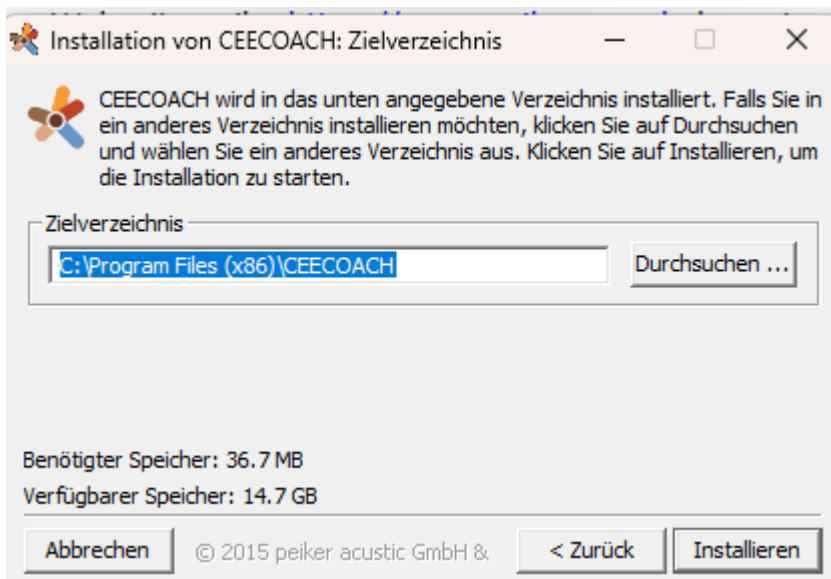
Installation von CEECOACH: Zielverzeichnis

CEECOACH wird in das unten angegebene Verzeichnis installiert. Falls Sie in ein anderes Verzeichnis installieren möchten, klicken Sie auf Durchsuchen und wählen Sie ein anderes Verzeichnis aus. Klicken Sie auf Installieren, um die Installation zu starten.

Zielverzeichnis

C:\Program Files (x86)\CEECOACH

Durchsuchen ...

Benötigter Speicher: 36.7 MB

Verfügbarer Speicher: 14.7 GB

Abbrechen

© 2015 peiker acustic GmbH &

< Zurück

Installieren